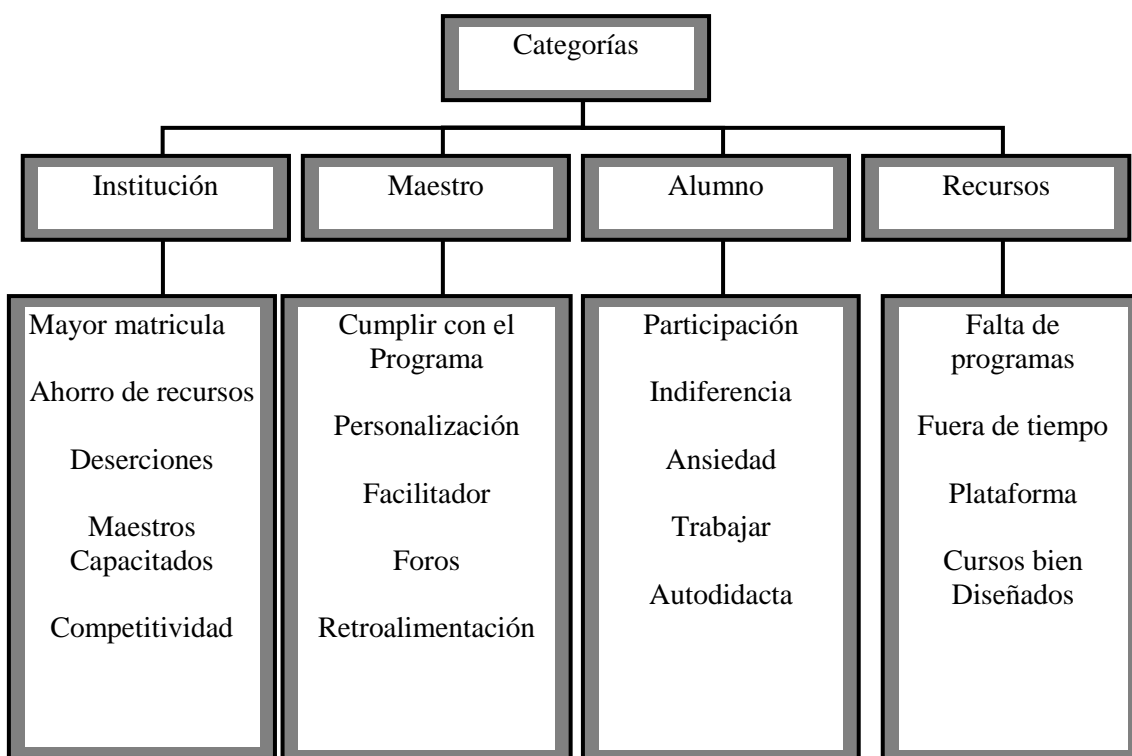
Categorías

Institución

Mayor matricula

Ahorro de recursos

Deserciones

Maestros Capacitados

Competitividad

Maestro

Cumplir con el Programa

Personalización

Facilitador

Foros

Retroalimentación

Alumno

Participación

Indiferencia

Ansiedad

Trabajar

Autodidacta

Recursos

Falta de programas

Fuera de tiempo

Plataforma

Cursos bien Diseñados